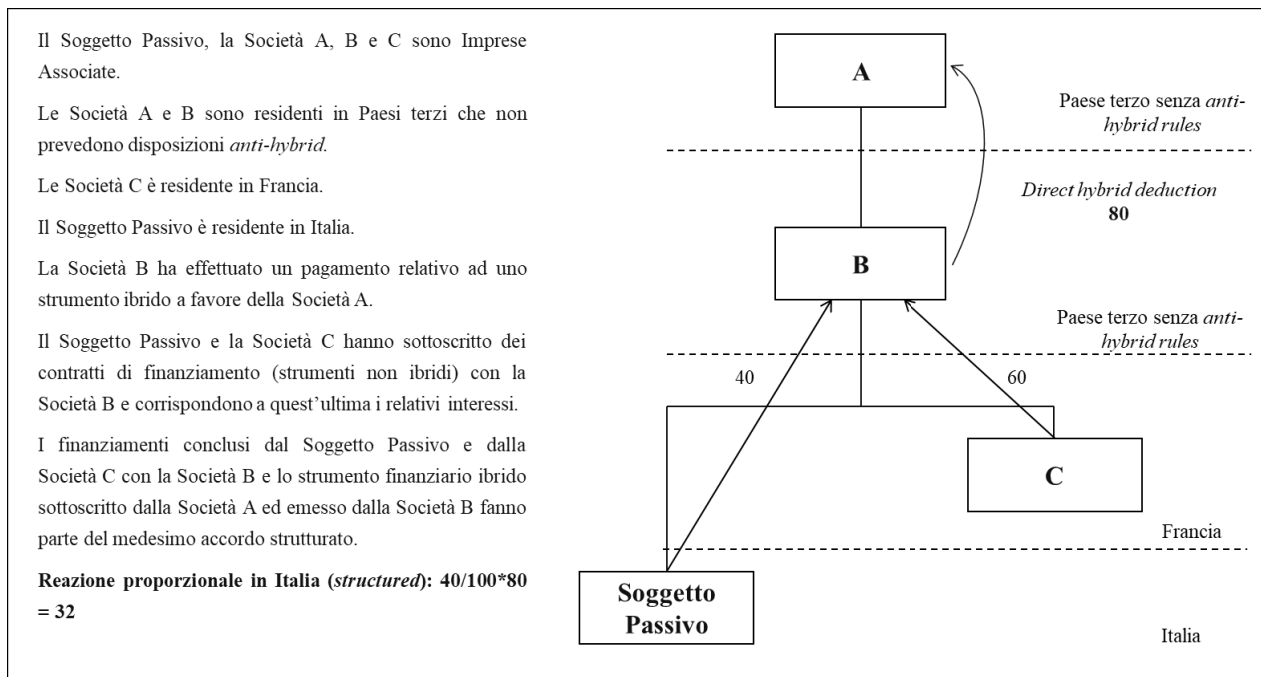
Il Soggetto Passivo, la Società A, B e C sono Imprese Associate.

Le Società A e B sono residenti in Paesi terzi che non prevedono disposizioni *anti-hybrid*.

Le Società C è residente in Francia.

Il Soggetto Passivo è residente in Italia.

La Società B ha effettuato un pagamento relativo ad uno strumento ibrido a favore della Società A.

Il Soggetto Passivo e la Società C hanno sottoscritto dei contratti di finanziamento (strumenti non ibridi) con la Società B e corrispondono a quest'ultima i relativi interessi.

I finanziamenti conclusi dal Soggetto Passivo e dalla Società C con la Società B e lo strumento finanziario ibrido sottoscritto dalla Società A ed emesso dalla Società B fanno parte del medesimo accordo strutturato.

**Reazione proporzionale in Italia (*structured*): 40/100*80 = 32**

A

Paese terzo senza *anti-hybrid rules*

*Direct hybrid deduction*
**80**

B

Paese terzo senza *anti-hybrid rules*

40

60

C

Francia

Soggetto Passivo

Italia